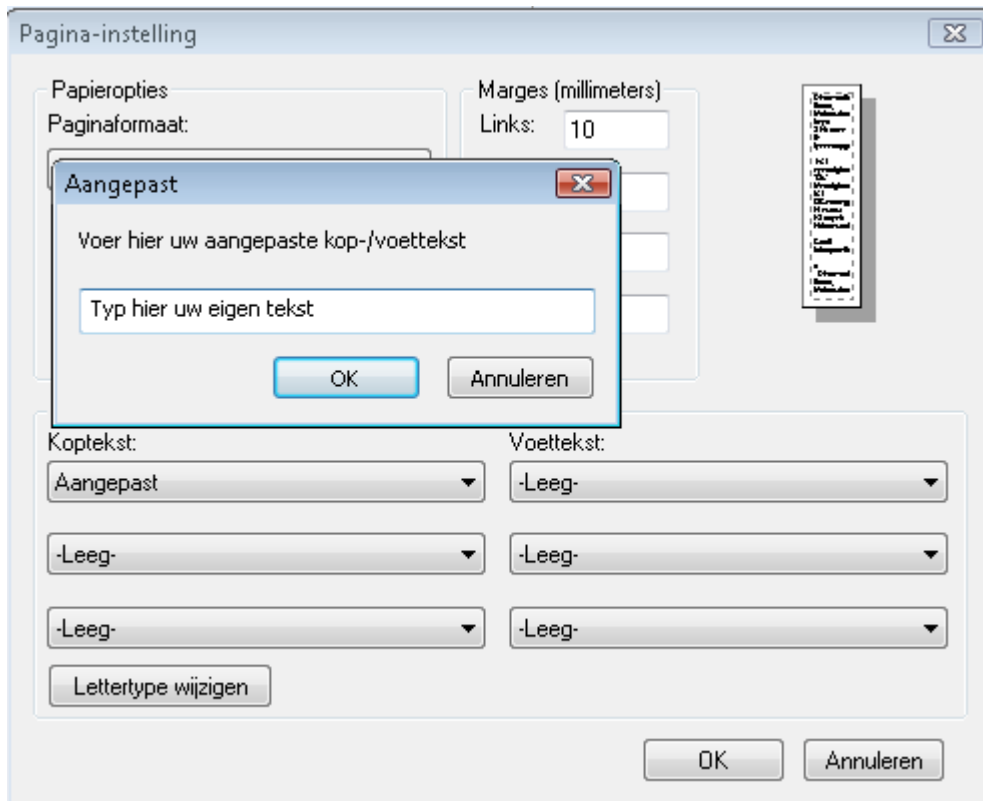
Pagina-instelling

Papieropties
Paginaformaat:

Marges (millimeters)
Links: 10

Aangepast

Voer hier uw aangepaste kop-/voettekst

Typ hier uw eigen tekst

OK
Annuleren

Koptekst:
Aangepast
-Leeg-
-Leeg-

Voettekst:
-Leeg-
-Leeg-
-Leeg-

Lettertype wijzigen

OK
Annuleren